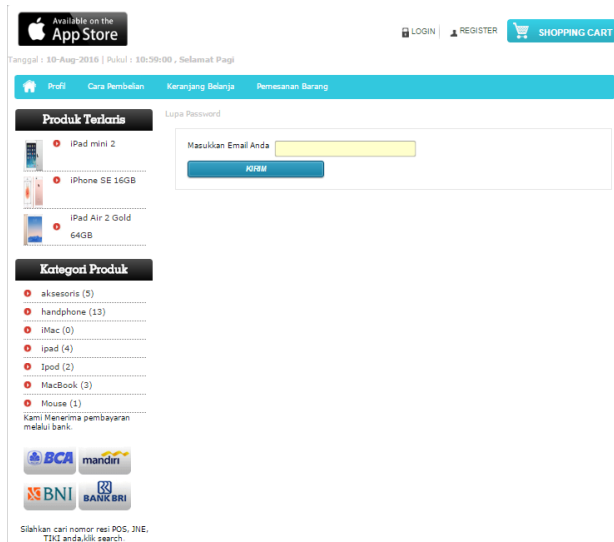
Available on the App Store

LOGIN | REGISTER | SHOPPING CART

Tanggal : 10-Aug-2016 | Pukul : 10:59:00 , Selamat Pagi

Profil | Cara Pembelian | Keranjang Belanja | Pemesanan Barang

Produk Terlaris

iPad mini 2

iPhone SE 16GB

iPad Air 2 Gold 64GB

Kategori Produk

aksesoris (5)

handphone (13)

iMac (0)

ipad (4)

Ipod (2)

MacBook (3)

Mouse (1)

Kami Menerima pembayaran melalui bank.

BCA

mandiri

BNI

BANK BRI

Silahkan cari nomor resi POS, JNE, TIKI anda,klik search.

Lupa Password

Masukkan Email Anda

KIRIM